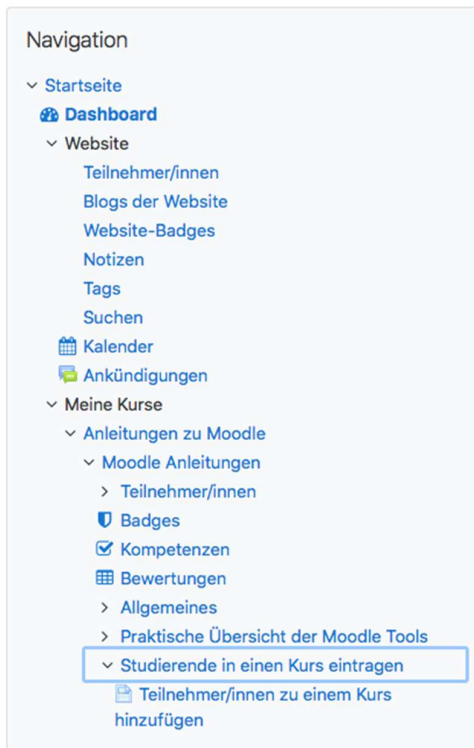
Navigation

Startseite
Dashboard
Website
Teilnehmer/innen
Blogs der Website
Website-Badges
Notizen
Tags
Suchen
Kalender
Ankündigungen
Meine Kurse
Anleitungen zu Moodle
Moodle Anleitungen
Teilnehmer/innen
Badges
Kompetenzen
Bewertungen
Allgemeines
Praktische Übersicht der Moodle Tools
Studierende in einen Kurs eintragen
Teilnehmer/innen zu einem Kurs hinzufügen